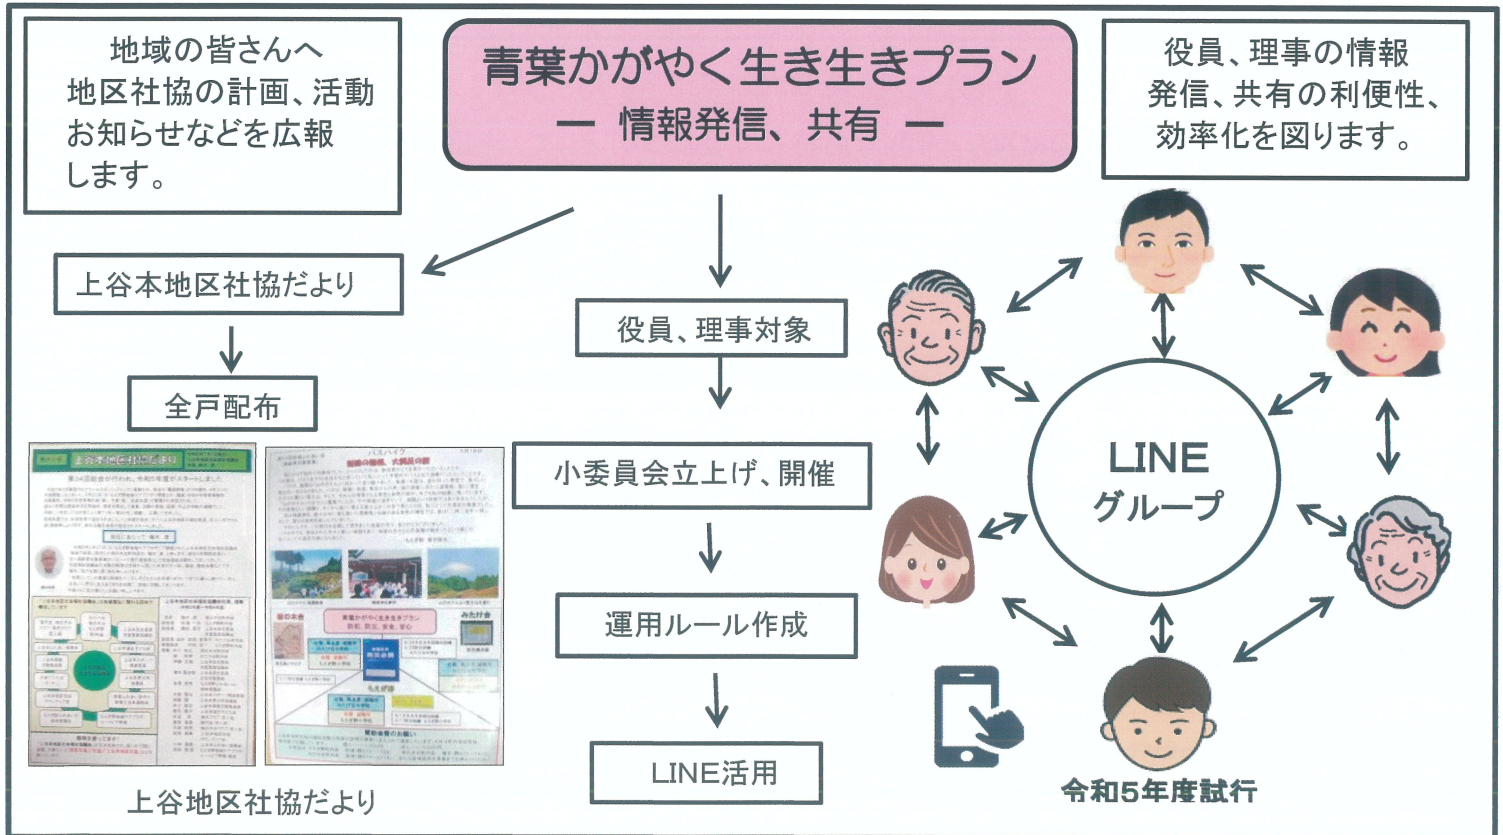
地域の皆さんへ
地区社協の計画、活動お知らせなどを広報します。

青葉かがやく生き生きプラン
ー 情報発信、共有 ー

役員、理事の情報発信、共有の利便性、効率化を図ります。

上谷本地区社協だより

全戸配布

上谷本地区社協だより

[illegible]

上谷地区社協だより

役員、理事対象

小委員会立上げ、開催

運用ルール作成

LINE活用

LINE
グループ

令和5年度試行